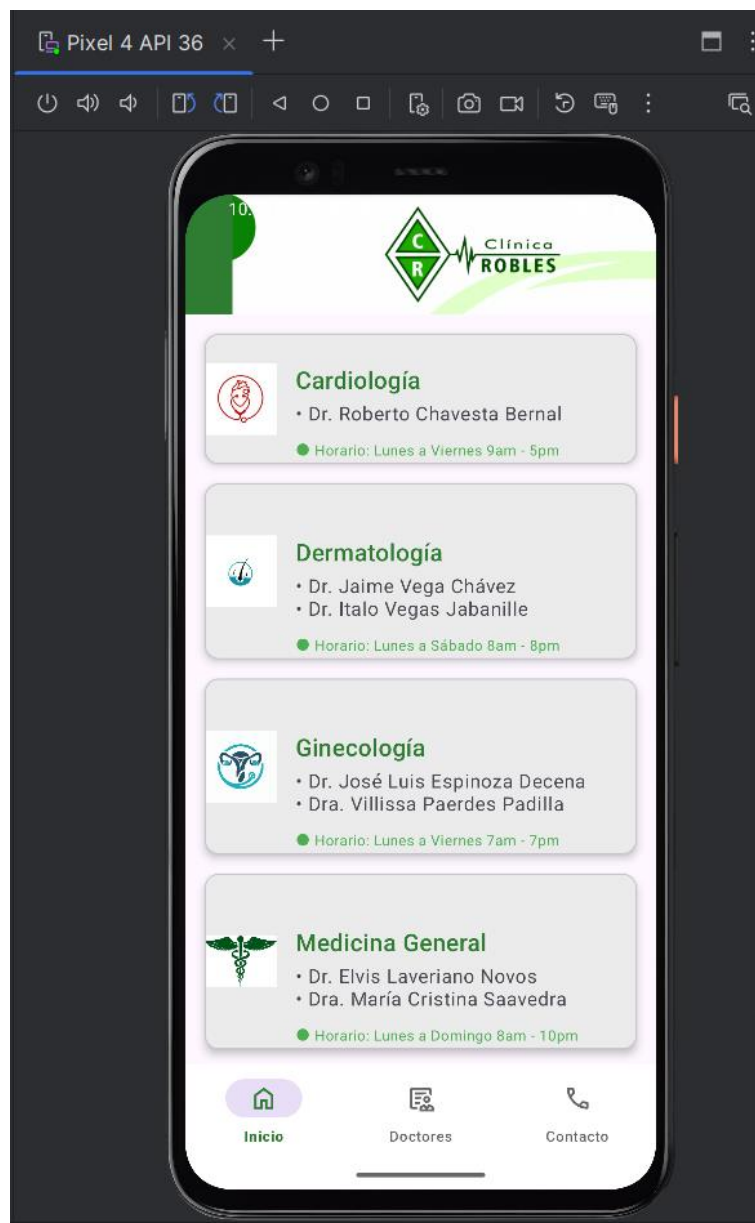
Pixel 4 API 36 × +

10:

C
R
Clínica
ROBLES

Cardiología
• Dr. Roberto Chavesta Bernal
Horario: Lunes a Viernes 9am - 5pm

Dermatología
• Dr. Jaime Vega Chávez
• Dr. Italo Vegas Jabanille
Horario: Lunes a Sábado 8am - 8pm

Ginecología
• Dr. José Luis Espinoza Decena
• Dra. Villissa Paerdes Padilla
Horario: Lunes a Viernes 7am - 7pm

Medicina General
• Dr. Elvis Laveriano Novos
• Dra. María Cristina Saavedra
Horario: Lunes a Domingo 8am - 10pm

Inicio
Doctores
Contacto